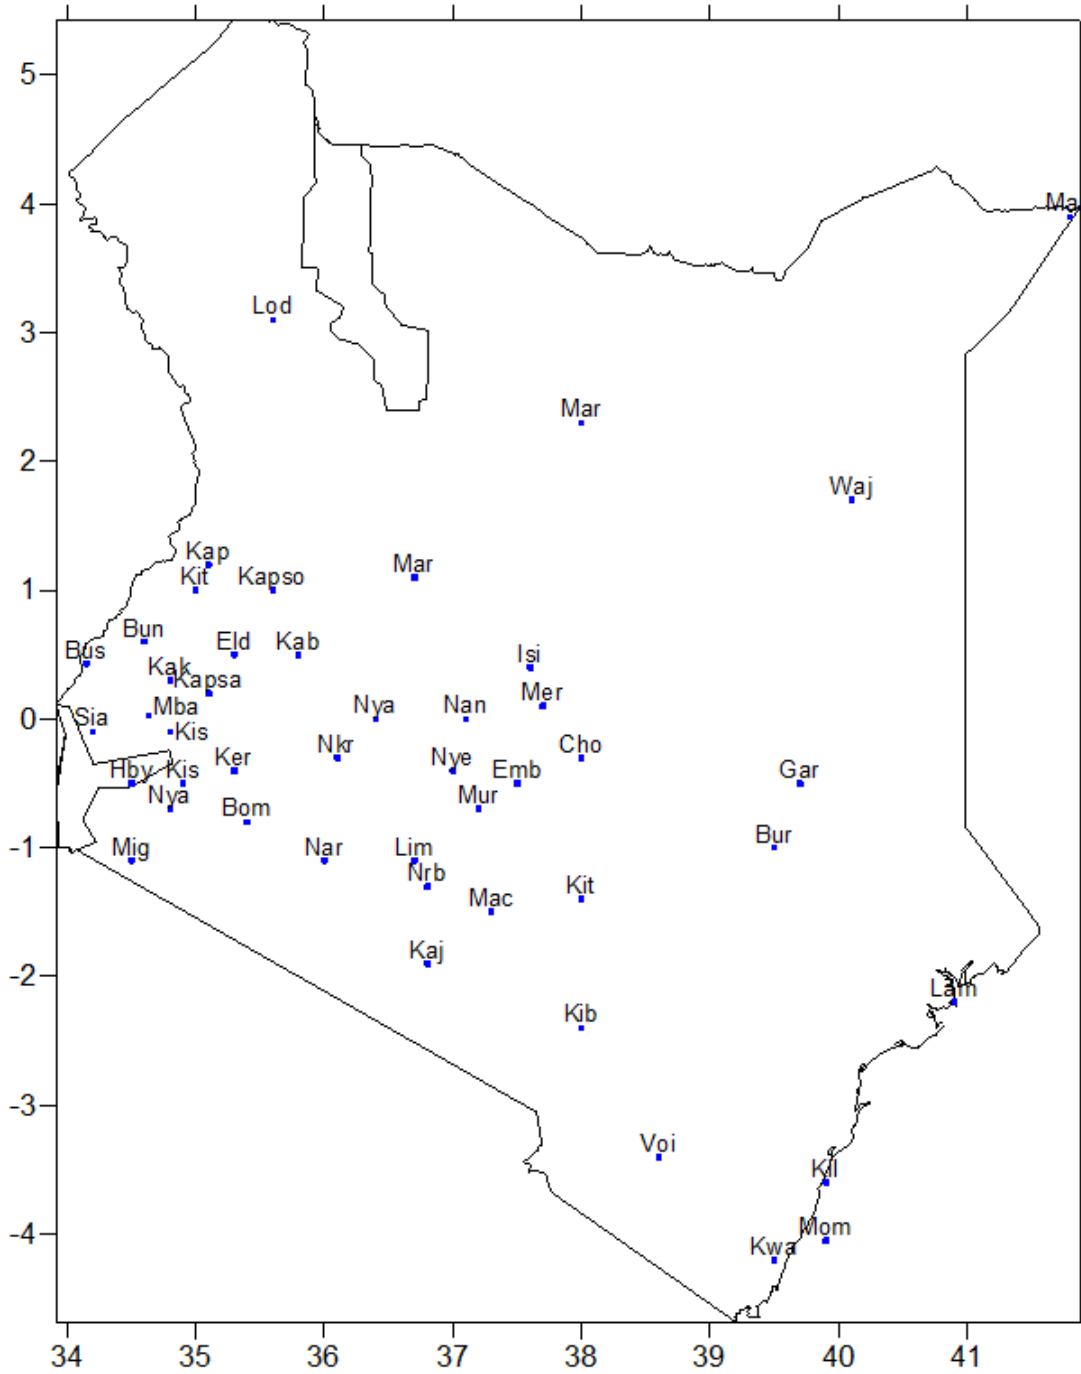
5
4
3
2
1
0
-1
-2
-3
-4

Ma
Lod
Mar
Waj
Kap
Kit
Kapso
Mar
Bun
Eld
Kab
Bus
Kak
Kapsa
Isi
Mer
Sia
Mba
Kis
Nya
Nan
Nkr
Cho
Hby
Kis
Ker
Nye
Emb
Gar
Nya
Bom
Mur
Bur
Mig
Nar
Lim
Nrb
Kit
Mac
Kaj
Lam
Kib
Voi
Kil
Mom
Kwa

34
35
36
37
38
39
40
41